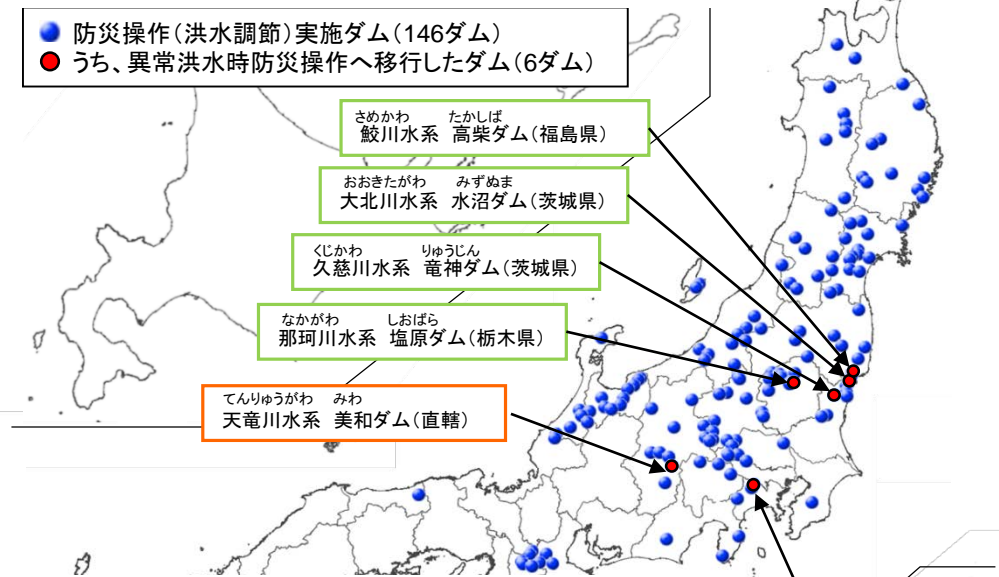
防災操作(洪水調節)実施ダム(146ダム)
うち、異常洪水時防災操作へ移行したダム(6ダム)

さめかわ　たかしば
鮫川水系　高柴ダム(福島県)

おおきたがわ　みずぬま
大北川水系　水沼ダム(茨城県)

くじかわ　りゅうじん
久慈川水系　竜神ダム(茨城県)

なかがわ　しおばら
那珂川水系　塩原ダム(栃木県)

てんりゅうがわ　みわ
天竜川水系　美和ダム(直轄)